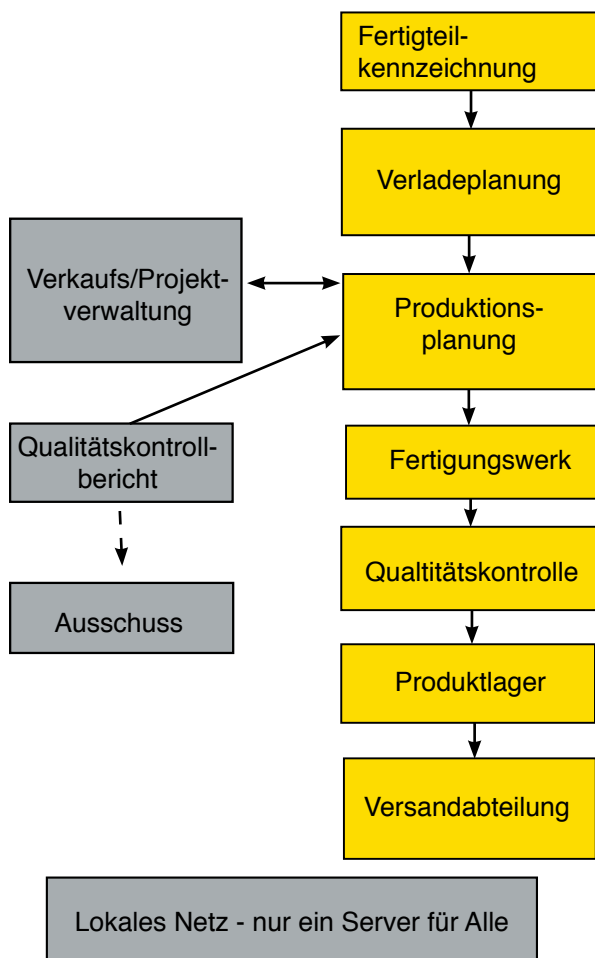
Fertigteilkennzeichnung

Verladeplanung

Verkaufs/Projektverwaltung

Produktionsplanung

Qualitätskontrollbericht

Fertigungswerk

Qualtitätskontrolle

Ausschuss

Produktlager

Versandabteilung

Lokales Netz - nur ein Server für Alle